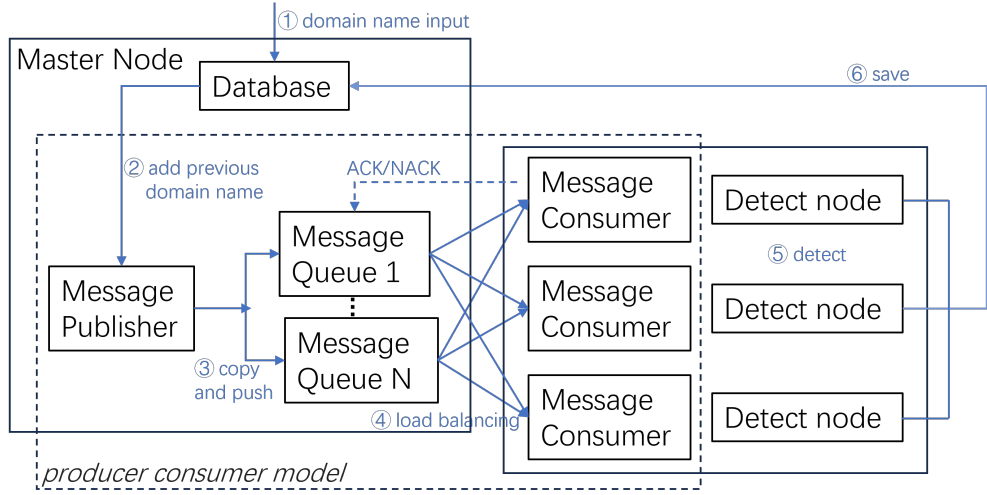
① domain name input

Master Node

Database

⑥ save

② add previous domain name

ACK/NACK

Message Consumer

Detect node

Message Queue 1

⑤ detect

Message Publisher

Message Consumer

Detect node

③ copy and push

Message Queue N

④ load balancing

Message Consumer

Detect node

producer consumer model